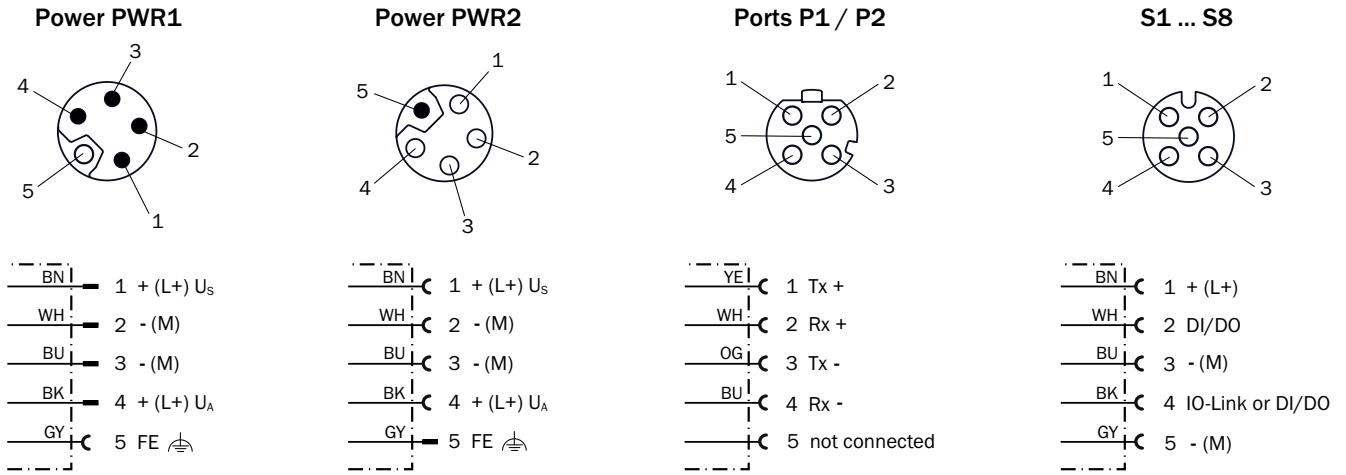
Power PWR1

3
4
2
5
1

BN 1 + (L+) $U_S$
WH 2 - (M)
BU 3 - (M)
BK 4 + (L+) $U_A$
GY 5 FE ⏚

Power PWR2

1
5
2
4
3

BN 1 + (L+) $U_S$
WH 2 - (M)
BU 3 - (M)
BK 4 + (L+) $U_A$
GY 5 FE ⏚

Ports P1 / P2

1
2
5
4
3

YE 1 Tx +
WH 2 Rx +
OG 3 Tx -
BU 4 Rx -
5 not connected

S1 ... S8

1
2
5
4
3

BN 1 + (L+)
WH 2 DI/DO
BU 3 - (M)
BK 4 IO-Link or DI/DO
GY 5 - (M)